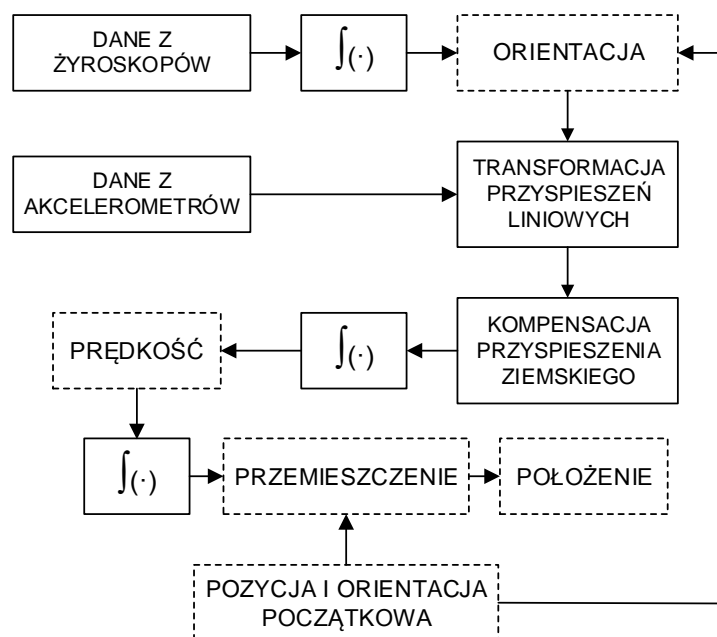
DANE Z ŻYROSKOPÓW

$\int(\cdot)$

ORIENTACJA

DANE Z AKCELEROMETRÓW

TRANSFORMACJA PRZYSPIESZEŃ LINIOWYCH

PRĘDKOŚĆ

$\int(\cdot)$

KOMPENSACJA PRZYSPIESZENIA ZIEMSKIEGO

$\int(\cdot)$

PRZEMIESZCZENIE

POŁOŻENIE

POZYCJA I ORIENTACJA POCZĄTKOWA